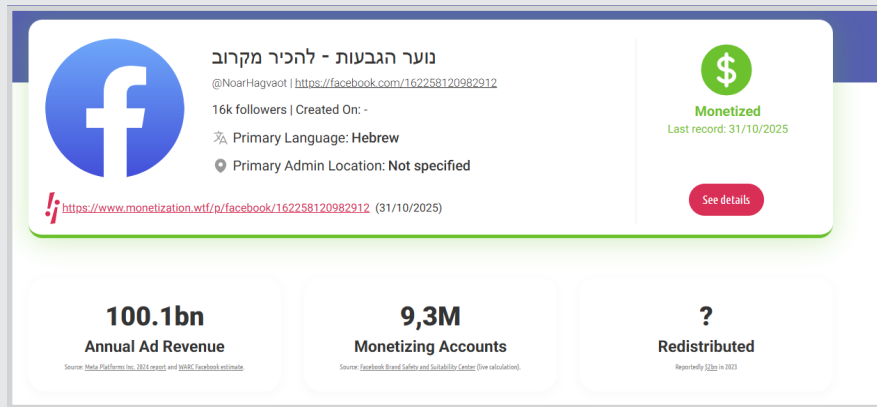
נוער הגבעות - להכיר מקרוב

@NoarHagvaot | https://facebook.com/162258120982912

16k followers | Created On: -

Primary Language: Hebrew

Primary Admin Location: Not specified

https://www.monetization.wtf/p/facebook/162258120982912 (31/10/2025)

$

Monetized

Last record: 31/10/2025

See details

100.1bn

Annual Ad Revenue

Source: Meta Platforms Inc. 2024 report and WARC Facebook estimate.

9,3M

Monetizing Accounts

Source: Facebook Brand Safety and Suitability Center (live calculation).

?

Redistributed

Reportedly $2bn in 2023